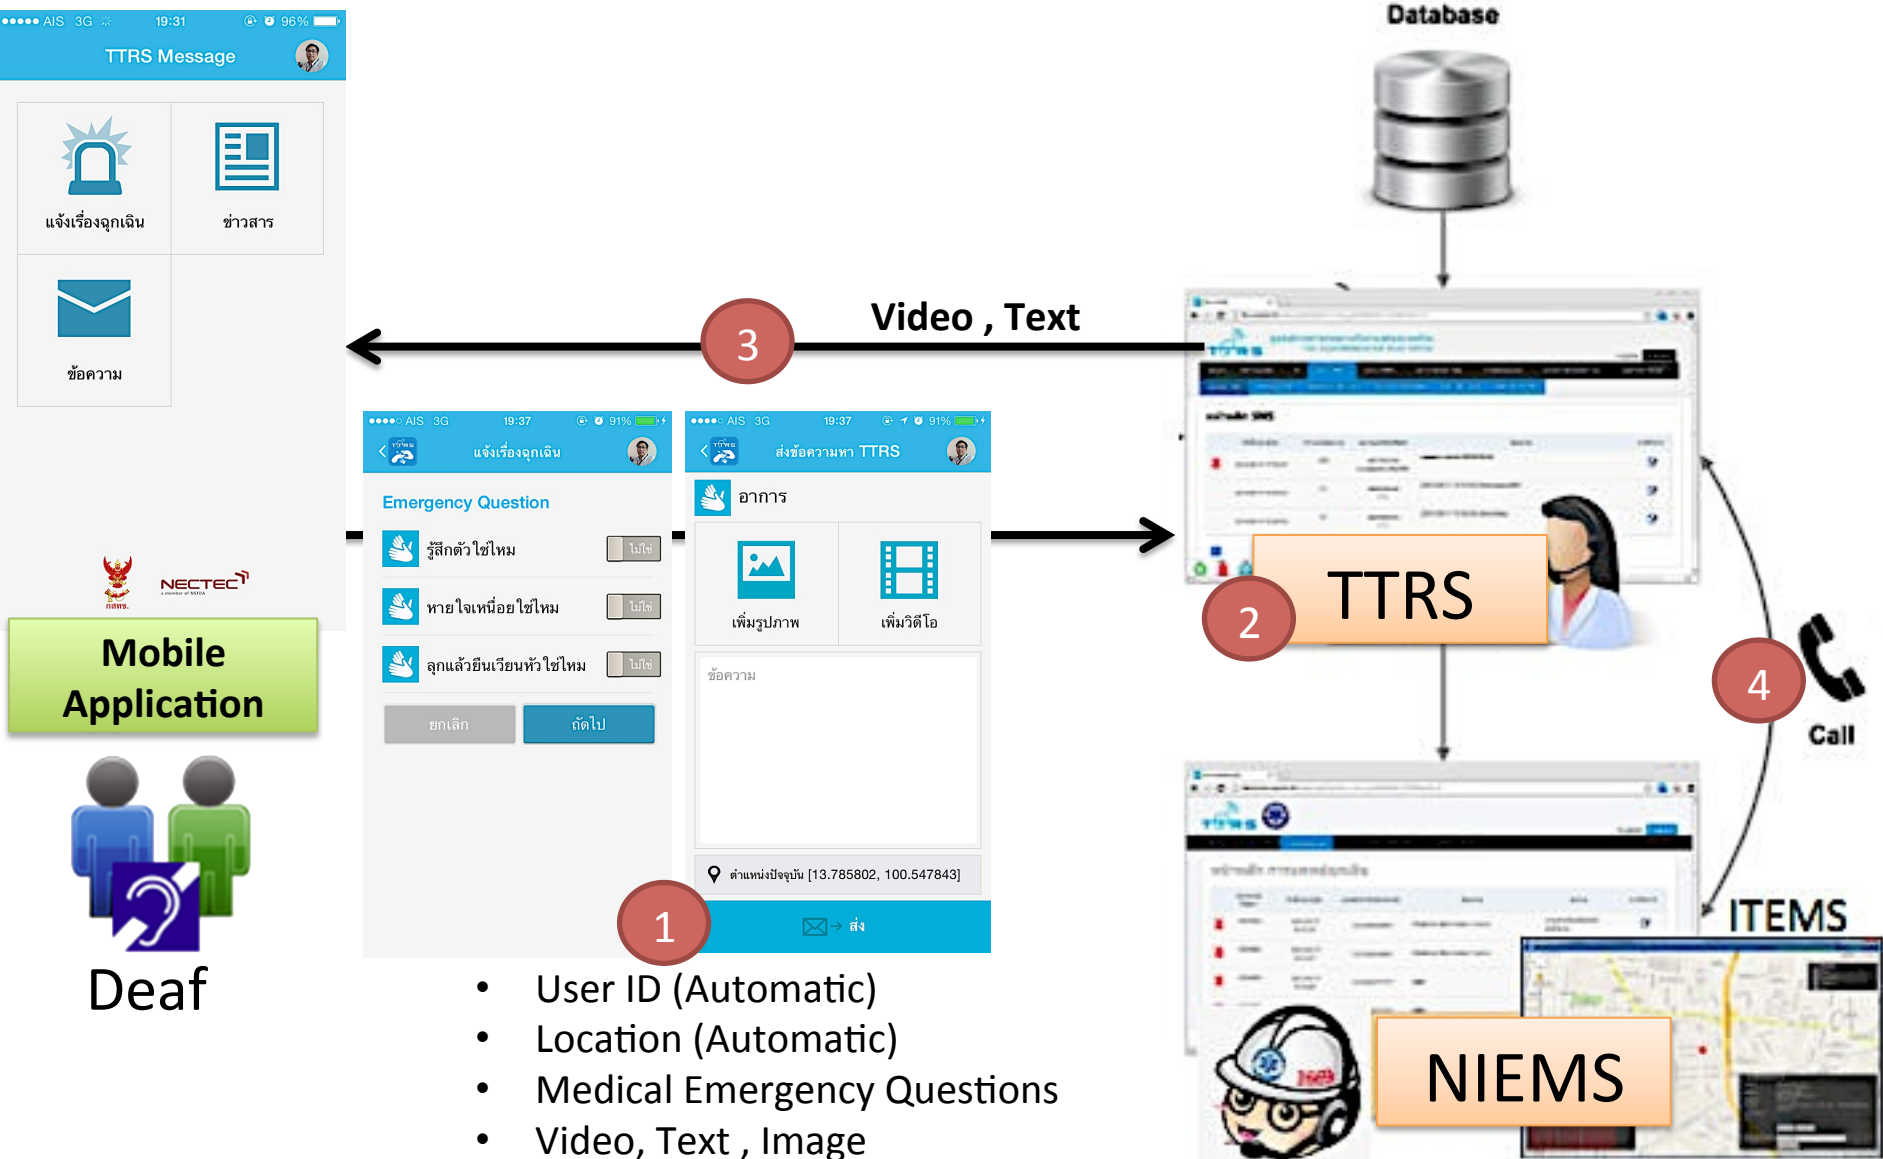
●●●●● AIS 3G 19:31 96%

TTRS Message

แจ้งเรื่องฉุกเฉิน

ข่าวสาร

ข้อความ

NECTEC

Mobile Application

Deaf

●●●●○ AIS 3G 19:37 91%

แจ้งเรื่องฉุกเฉิน

Emergency Question

รู้สึกตัวใช่ไหม ไม่ใช่

หายใจเหนื่อยใช่ไหม ไม่ใช่

ลุกแล้วยืนเวียนหัวใช่ไหม ไม่ใช่

ยกเลิก

ถัดไป

●●●●○ AIS 3G 19:37 91%

ส่งข้อความหา TTRS

อาการ

เพิ่มรูปภาพ

เพิ่มวิดีโอ

ข้อความ

ตำแหน่งปัจจุบัน [13.785802, 100.547843]

ส่ง

1

3

Video , Text

Database

2

TTRS

4

Call

ITEMS

NIEMS

• User ID (Automatic)
• Location (Automatic)
• Medical Emergency Questions
• Video, Text , Image